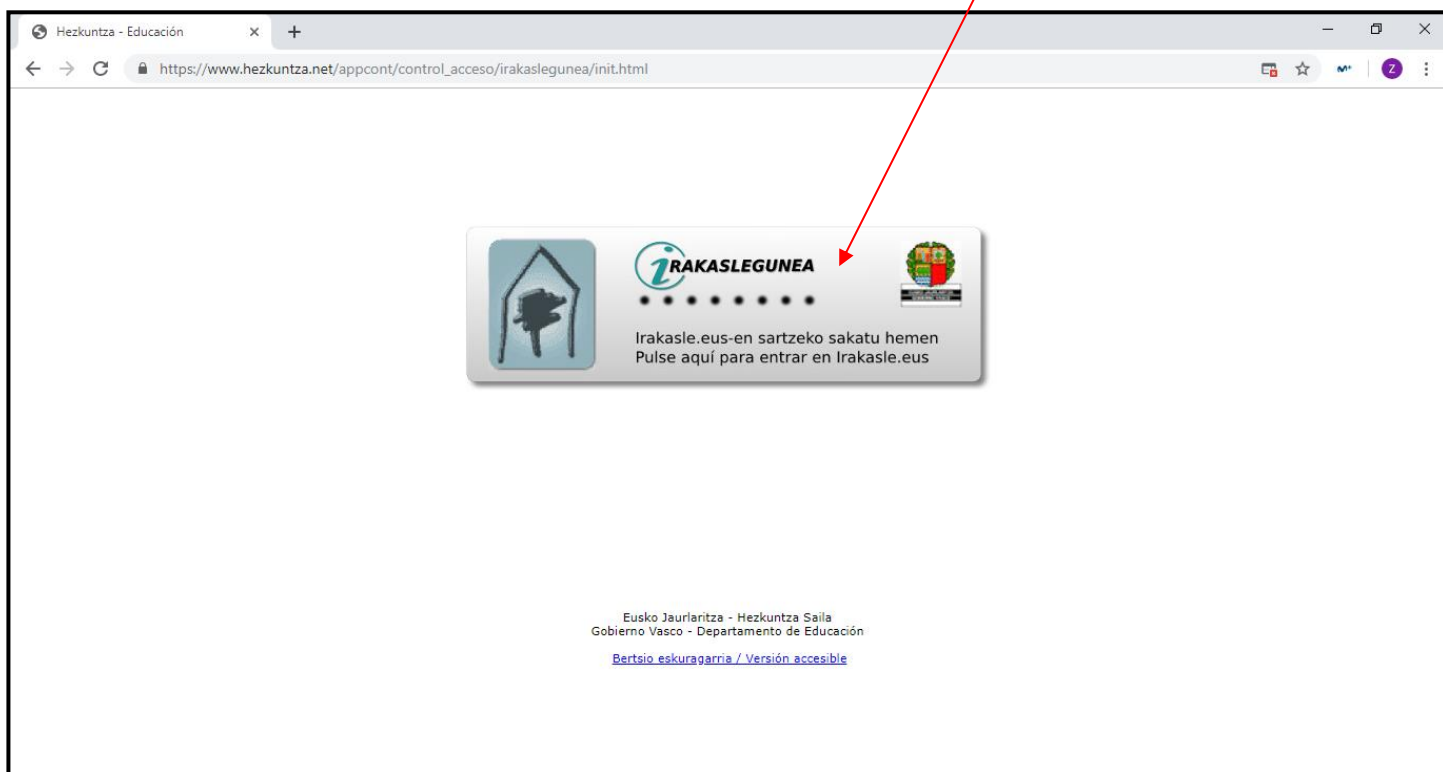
Hezkuntza - Educación ×

+

https://www.hezkuntza.net/appcont/control_acceso/irakaslegunea/init.html

Z

IRAKASLEGUNEA

Irakasle.eus-en sartzeko sakatu hemen
Pulse aquí para entrar en Irakasle.eus

Eusko Jaurlaritza - Hezkuntza Saila
Gobierno Vasco - Departamento de Educación

Bertsio eskuragarria / Versión accesible